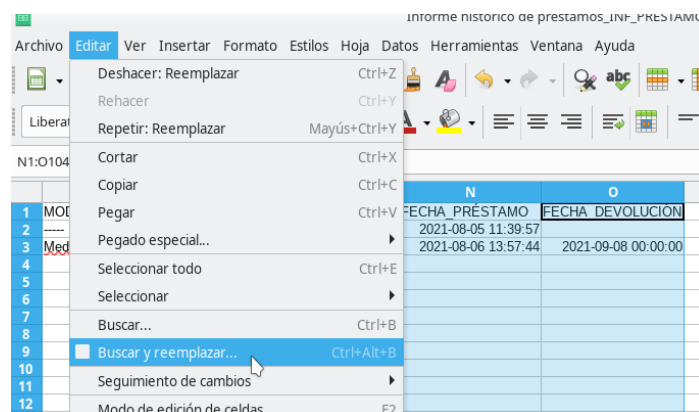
Informe historico de prestamos_INF_PRESTAMO

Archivo Editar Ver Insertar Formato Estilos Hoja Datos Herramientas Ventana Ayuda

Deshacer: Reemplazar Ctrl+Z
Rehacer Ctrl+Y
Repetir: Reemplazar Mayús+Ctrl+Y
Cortar Ctrl+X
Copiar Ctrl+C
Pegar Ctrl+V
Pegado especial...
Seleccionar todo Ctrl+E
Seleccionar
Buscar... Ctrl+B
Buscar y reemplazar... Ctrl+Alt+B
Seguimiento de cambios
Modo de edición de celdas F2

Liberat

N1:O104

| | | N | O |
|---|---|---|---|
| 1 | MOD | FECHA_PRÉSTAMO | FECHA_DEVOLUCIÓN |
| 2 | ----- | 2021-08-05 11:39:57 | |
| 3 | Med | 2021-08-06 13:57:44 | 2021-09-08 00:00:00 |
| 4 | | | |
| 5 | | | |
| 6 | | | |
| 7 | | | |
| 8 | | | |
| 9 | | | |
| 10 | | | |
| 11 | | | |
| 12 | | | |